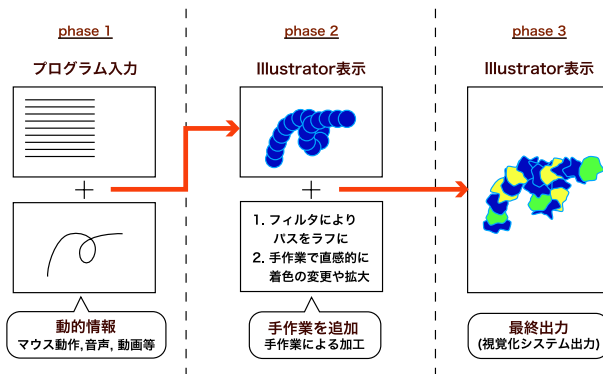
phase 1

プログラム入力

＋

動的情報
マウス動作,音声, 動画等

phase 2

Illustrator表示

＋

1. フィルタにより
パスをラフに
2. 手作業で直感的に
着色の変更や拡大

手作業を追加
手作業による加工

phase 3

Illustrator表示

最終出力
(視覚化システム出力)